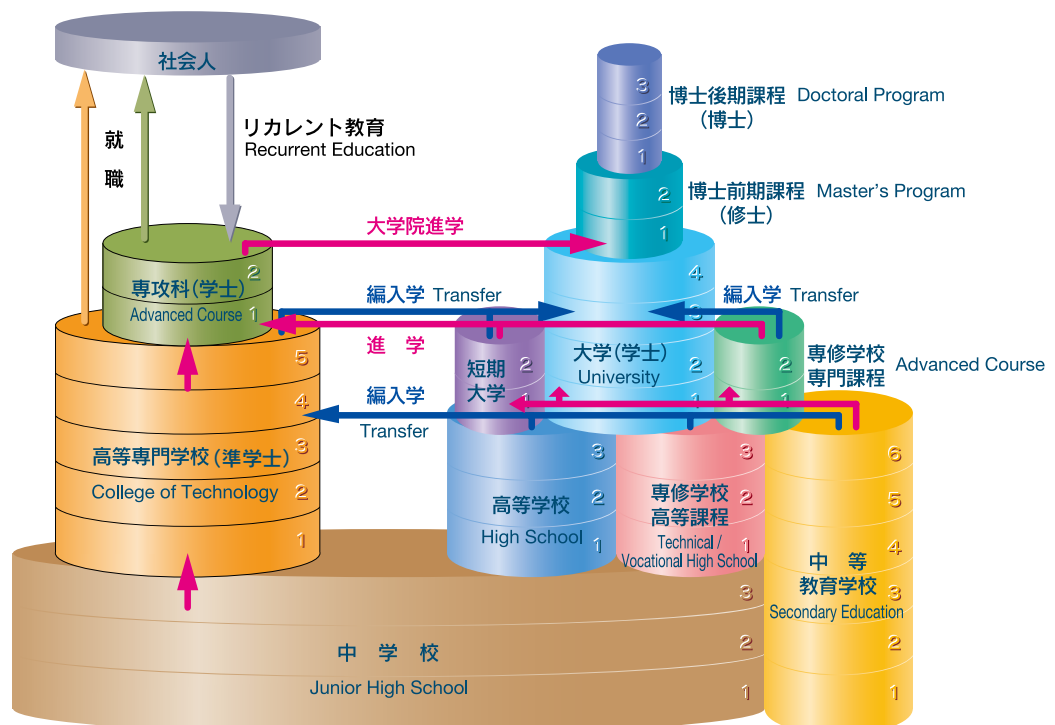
社会人

就

職

リカレント教育
Recurrent Education

3
2
1
博士後期課程 Doctoral Program
(博士)

2
1
博士前期課程 Master's Program
(修士)

大学院進学

2
1
専攻科(学士)
Advanced Course

編入学 Transfer

編入学 Transfer

進 学

4
3
2
1
大学(学士)
University

2
1
短期大学

2
1
専修学校
専門課程
Advanced Course

編入学
Transfer

5
4
3
2
1
高等専門学校(準学士)
College of Technology

3
2
1
高等学校
High School

3
2
1
専修学校
高等課程
Technical / Vocational High School

6
5
4
3
2
1
中 等
教育学校
Secondary Education

3
2
1
中 学 校
Junior High School